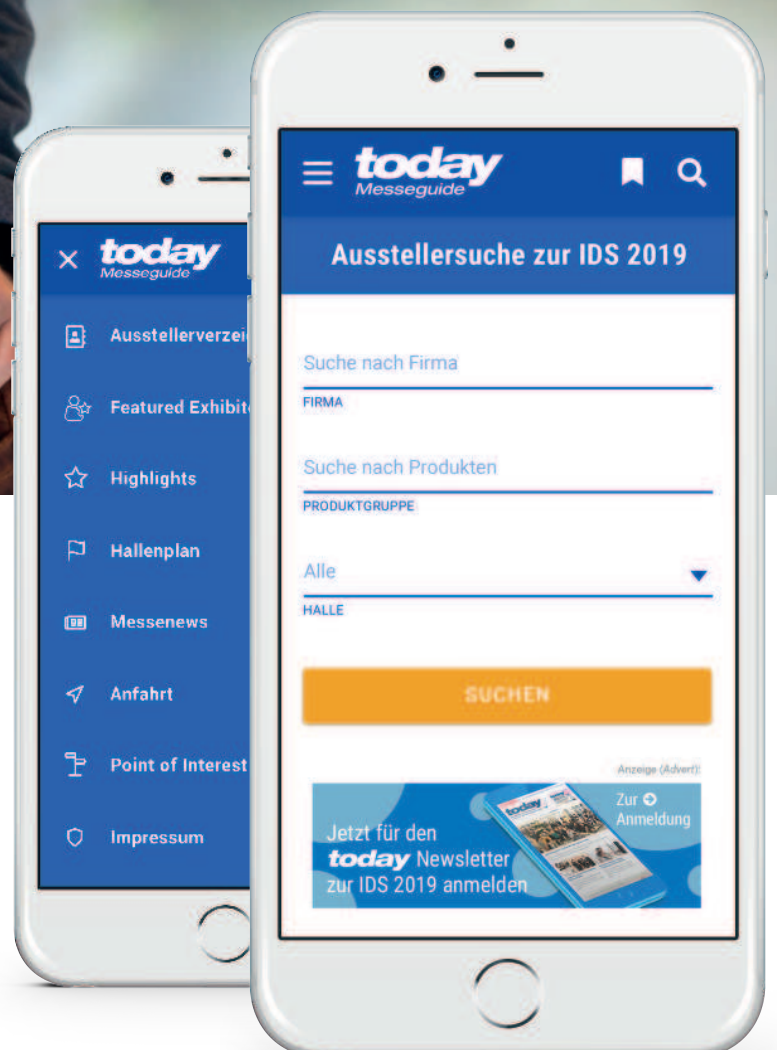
today
Messeguide

Ausstellerverzei
Featured Exhibit
Highlights
Hallenplan
Messenews
Anfahrt
Point of Interest
Impressum

today
Messeguide

Ausstellersuche zur IDS 2019

Suche nach Firma
FIRMA

Suche nach Produkten
PRODUKTGRUPPE

Alle
HALLE

SUCHEN

Anzeige (Advert)

Jetzt für den today Newsletter zur IDS 2019 anmelden

Zur Anmeldung